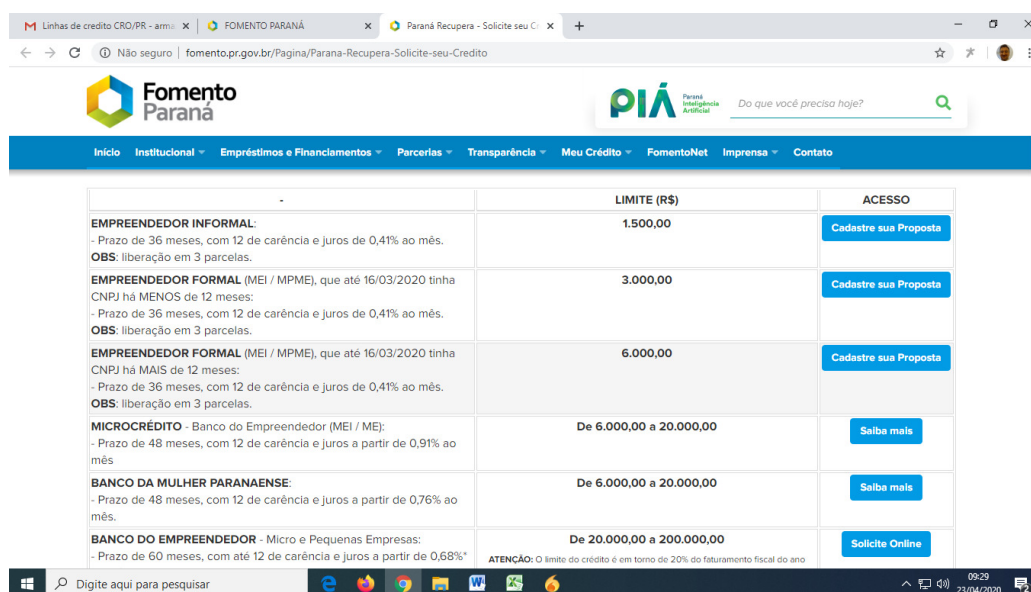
Linhas de credito CRO/PR - arma × | FOMENTO PARANÁ × | Paraná Recupera - Solicite seu Cr × +

Não seguro | fomento.pr.gov.br/Pagina/Parana-Recupera-Solicite-seu-Credito

Fomento Paraná

PIÁ Paraná Inteligência Artificial

Do que você precisa hoje?

Início Institucional Empréstimos e Financiamentos Parcerias Transparência Meu Crédito FomentoNet Imprensa Contato

| - | LIMITE (R$) | ACESSO |
|---|---|---|
| **EMPREENDEDOR INFORMAL**: - Prazo de 36 meses, com 12 de carência e juros de 0,41% ao mês. **OBS**: liberação em 3 parcelas. | **1.500,00** | Cadastre sua Proposta |
| **EMPREENDEDOR FORMAL** (MEI / MPME), que até 16/03/2020 tinha CNPJ há MENOS de 12 meses: - Prazo de 36 meses, com 12 de carência e juros de 0,41% ao mês. **OBS**: liberação em 3 parcelas. | **3.000,00** | Cadastre sua Proposta |
| **EMPREENDEDOR FORMAL** (MEI / MPME), que até 16/03/2020 tinha CNPJ há MAIS de 12 meses: - Prazo de 36 meses, com 12 de carência e juros de 0,41% ao mês. **OBS**: liberação em 3 parcelas. | **6.000,00** | Cadastre sua Proposta |
| **MICROCRÉDITO** - Banco do Empreendedor (MEI / ME): - Prazo de 48 meses, com 12 de carência e juros a partir de 0,91% ao mês | **De 6.000,00 a 20.000,00** | Saiba mais |
| **BANCO DA MULHER PARANAENSE**: - Prazo de 48 meses, com 12 de carência e juros a partir de 0,76% ao mês. | **De 6.000,00 a 20.000,00** | Saiba mais |
| **BANCO DO EMPREENDEDOR** - Micro e Pequenas Empresas: - Prazo de 60 meses, com até 12 de carência e juros a partir de 0,68%* | **De 20.000,00 a 200.000,00** ATENÇÃO: O limite do crédito é em torno de 20% do faturamento fiscal do ano | Solicite Online |

Digite aqui para pesquisar

09:29 23/04/2020